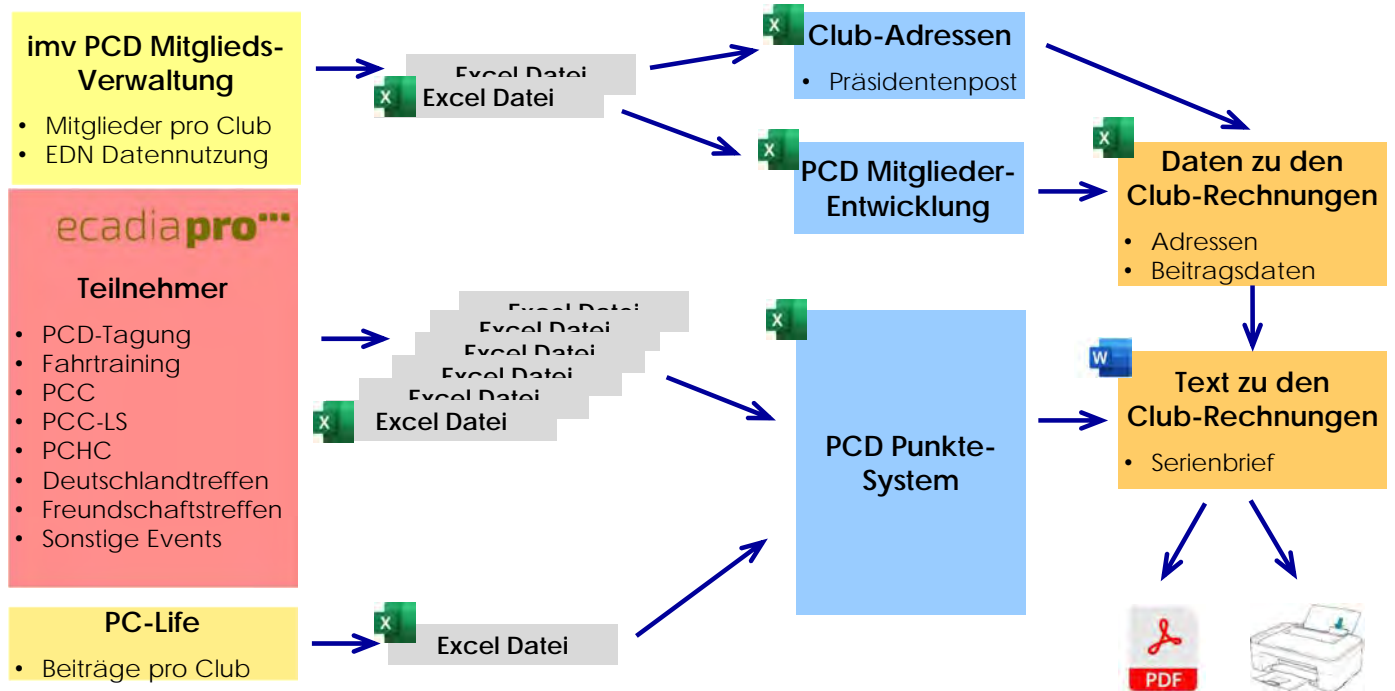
imv PCD Mitglieds-Verwaltung

• Mitglieder pro Club
• EDN Datennutzung

ecadiapro

Teilnehmer

• PCD-Tagung
• Fahrtraining
• PCC
• PCC-LS
• PCHC
• Deutschlandtreffen
• Freundschaftstreffen
• Sonstige Events

PC-Life

• Beiträge pro Club

Excel Datei
Excel Datei

Excel Datei
Excel Datei
Excel Datei
Excel Datei
Excel Datei
Excel Datei

Excel Datei

Club-Adressen

• Präsidentenpost

PCD Mitglieder-Entwicklung

PCD Punkte-System

Daten zu den Club-Rechnungen

• Adressen
• Beitragsdaten

Text zu den Club-Rechnungen

• Serienbrief

PDF